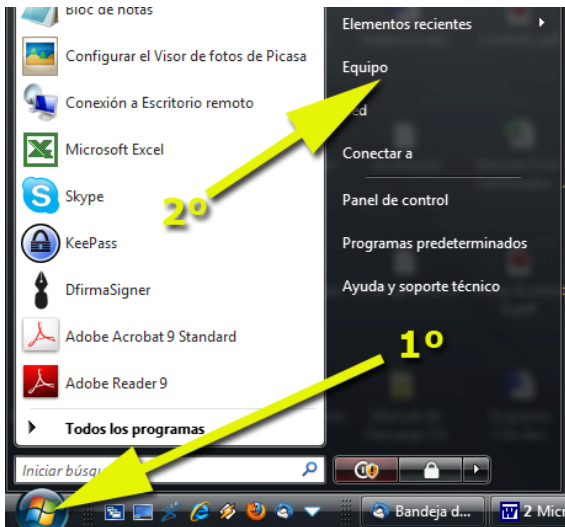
Bloc de notas
Configurar el Visor de fotos de Picasa
Conexión a Escritorio remoto
Microsoft Excel
Skype
KeePass
DfirmaSigner
Adobe Acrobat 9 Standard
Adobe Reader 9
Todos los programas
Iniciar búsq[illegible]

Elementos recientes
Equipo
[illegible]d
Conectar a
Panel de control
Programas predeterminados
Ayuda y soporte técnico

2º
1º

Bandeja d...
2 Micr